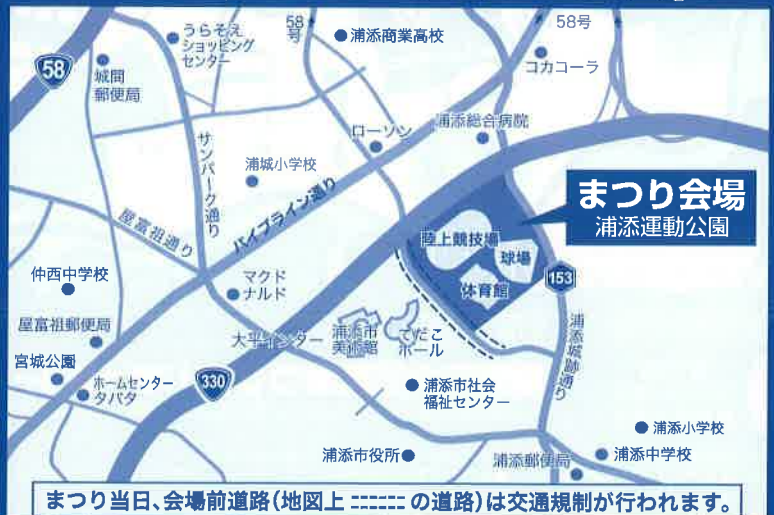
58
うらそえ
ショッピング
センター
58号
浦添商業高校
58号
城間
郵便局
コカコーラ
ローソン
浦添総合病院
サンパーク通り
浦城小学校
まつり会場
浦添運動公園
パイプライン通り
屋富祖通り
陸上競技場
球場
153
マクド
ナルド
仲西中学校
体育館
屋富祖郵便局
大平インター
浦添市美術館
てだこ
ホール
浦添城跡通り
宮城公園
ホームセンター
タバタ
330
浦添市社会
福祉センター
浦添小学校
浦添市役所
浦添郵便局
浦添中学校
まつり当日、会場前道路（地図上 ====== の道路）は交通規制が行われます。